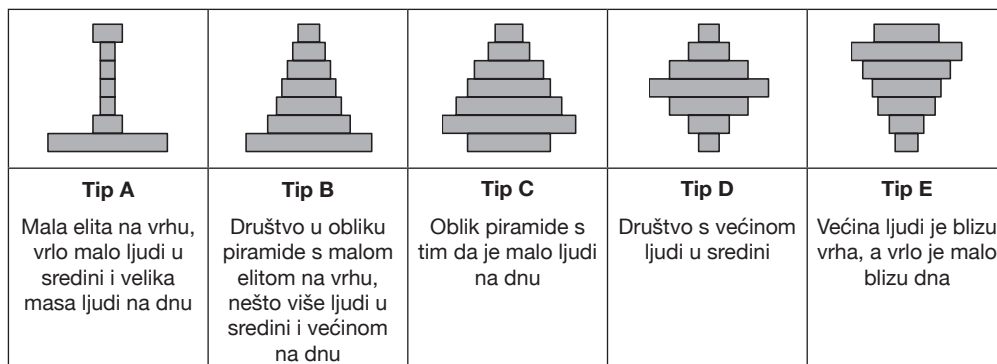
|  |  |  |  |  |
|---|---|---|---|---|
| **Tip A** | **Tip B** | **Tip C** | **Tip D** | **Tip E** |
| Mala elita na vrhu, vrlo malo ljudi u sredini i velika masa ljudi na dnu | Društvo u obliku piramide s malom elitom na vrhu, nešto više ljudi u sredini i većinom na dnu | Oblik piramide s tim da je malo ljudi na dnu | Društvo s većinom ljudi u sredini | Većina ljudi je blizu vrha, a vrlo je malo blizu dna |